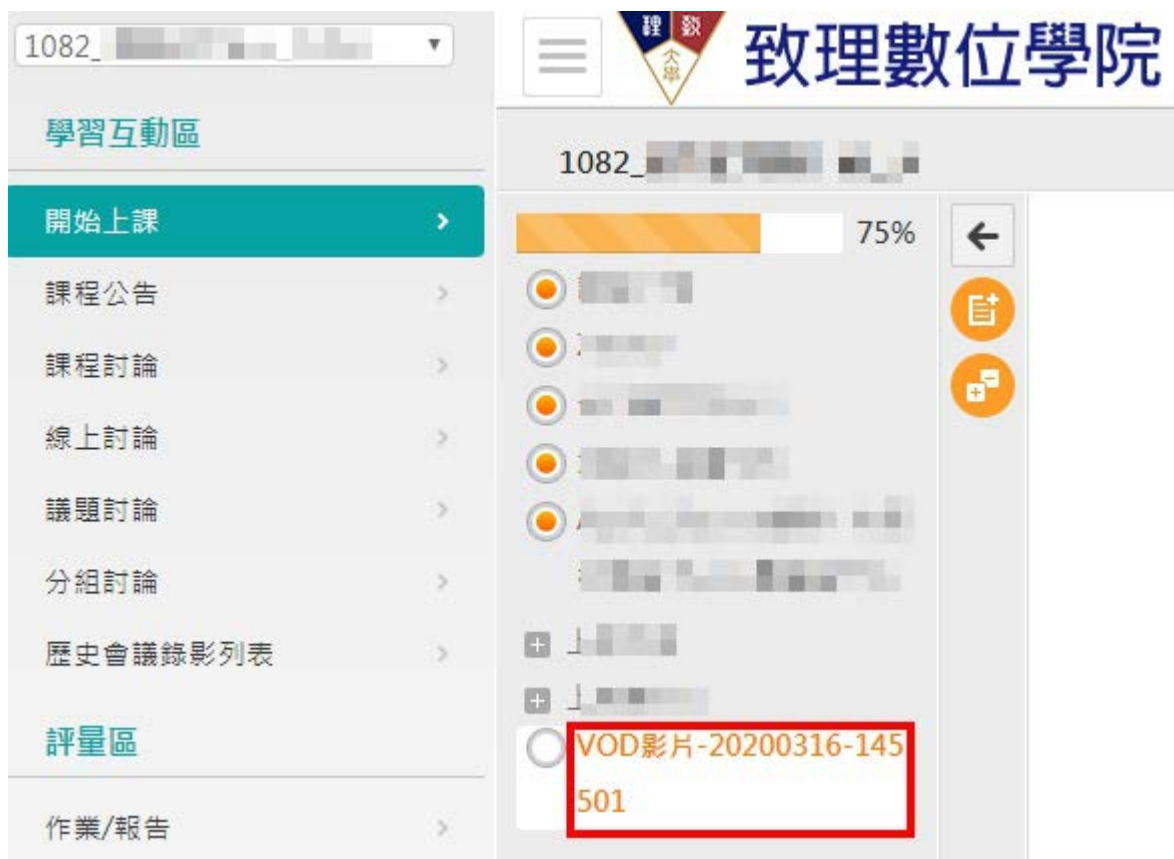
1082_ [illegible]

學習互動區

開始上課 ›

課程公告 ›

課程討論 ›

線上討論 ›

議題討論 ›

分組討論 ›

歷史會議錄影列表 ›

評量區

作業/報告 ›

理 致 大學

致理數位學院

1082_ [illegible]

75%

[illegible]

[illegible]

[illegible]

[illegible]

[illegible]

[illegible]

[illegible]

VOD影片-20200316-145501